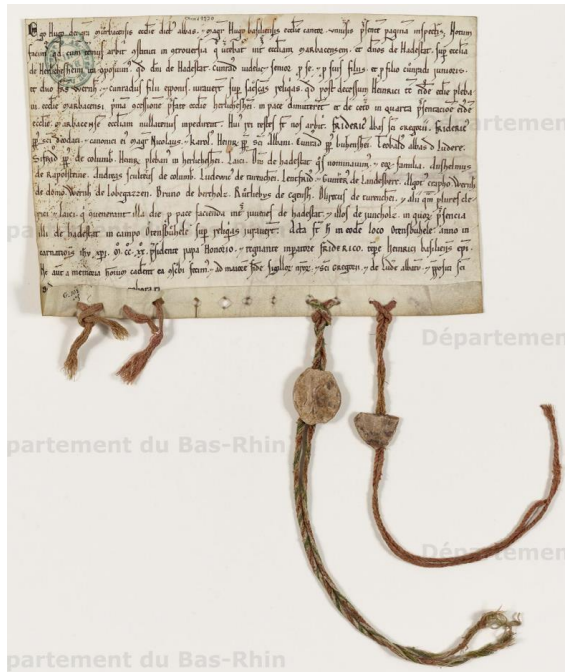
Ego Hugo abbas Morbacensis ecclie dictus abbas . magr Hugo basiliensis ecclie canonicus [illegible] pagina inspectis . Notum facimus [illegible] arbitr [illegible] ecclie Marbacensem . et dnos de Hadestat . sup ecclia de Herlisheim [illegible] . qd dni de Hadestat . Cunrado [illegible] senior . et fr . et fons filius . et p filio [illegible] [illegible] dno . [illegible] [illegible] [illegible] . mauert sup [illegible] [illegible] . qd post decessum Henrici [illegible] plebani ecclie Marbacensis . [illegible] occasione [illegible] ecclie Herlisheim . in pace dimiserunt . et de cetero in quarta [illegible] ecclie . et Marbacense ecclesiam nullatenus impedirent . Huic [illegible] arbitr . Friderici abbas sci Gregorii . Friderici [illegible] sci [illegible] canonici et magr Nicolaus . Karol . Henr . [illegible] sci Albani . Cunrad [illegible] . Cunrad abbas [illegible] . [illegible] de Columb . Henr . pleban in Herlisheim . Laici . Dni de Hadestat . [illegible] nominatum . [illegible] familia . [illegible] de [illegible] . Andreas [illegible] de Columb . Ludowic de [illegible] . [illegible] . Gunter de Landesberc . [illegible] de domo Wernh de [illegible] . Bruno de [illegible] . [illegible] de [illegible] . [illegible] de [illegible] . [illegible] . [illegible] laici . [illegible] illa die . p pace facienda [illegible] de Hadestat . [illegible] de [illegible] . in quoz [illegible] illi de Hadestat . in campo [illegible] sup reliquias iuraverunt . Acta sunt h in eode loco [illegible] . anno ab incarnatione dni . M . CC . XX . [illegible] papa Honorio . regnante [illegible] Friderico . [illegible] Henrici basiliensis epi . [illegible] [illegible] sigillis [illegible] sci Gregorii . et de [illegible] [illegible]

Département du Bas-Rhin